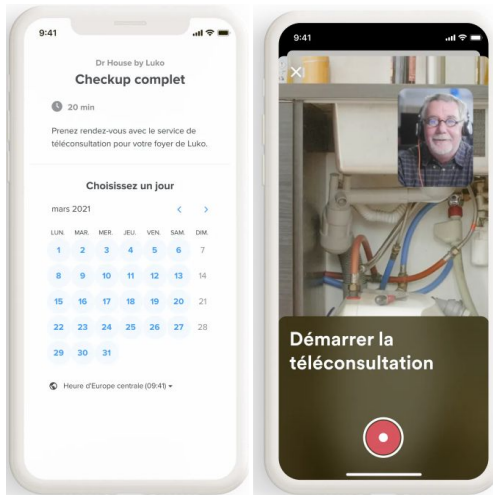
9:41

Dr House by Luko

Checkup complet

20 min

Prenez rendez-vous avec le service de téléconsultation pour votre foyer de Luko.

Choisissez un jour

mars 2021

| LUN. | MAR. | MER. | JEU. | VEN. | SAM. | DIM. |
|---|---|---|---|---|---|---|
| 1 | 2 | 3 | 4 | 5 | 6 | 7 |
| 8 | 9 | 10 | 11 | 12 | 13 | 14 |
| 15 | 16 | 17 | 18 | 19 | 20 | 21 |
| 22 | 23 | 24 | 25 | 26 | 27 | 28 |
| 29 | 30 | 31 | | | | |

Heure d'Europe centrale (09:41)

9:41

Démarrer la téléconsultation